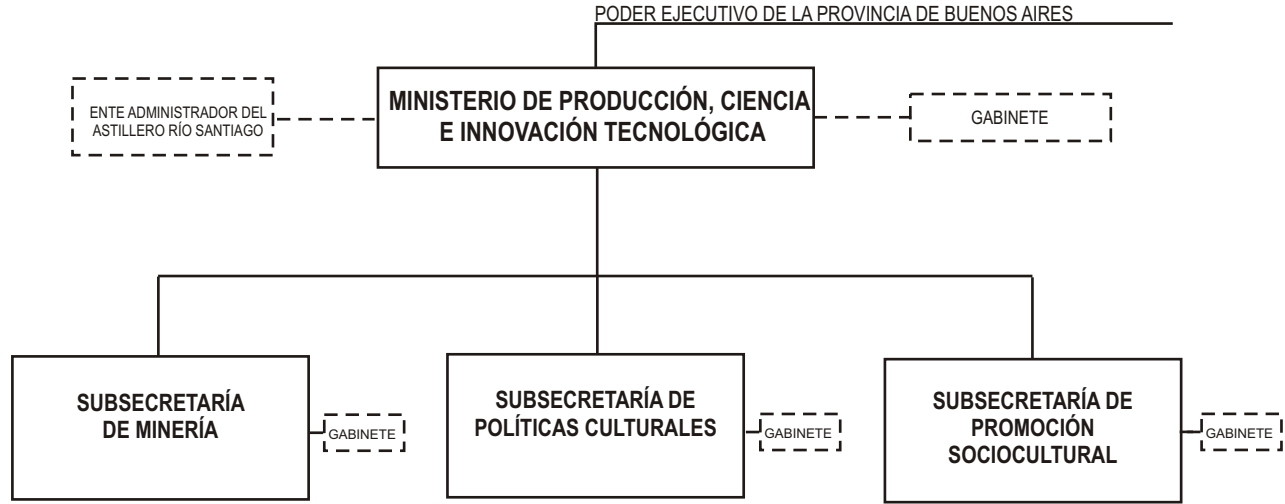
PODER EJECUTIVO DE LA PROVINCIA DE BUENOS AIRES

ENTE ADMINISTRADOR DEL ASTILLERO RÍO SANTIAGO

MINISTERIO DE PRODUCCIÓN, CIENCIA E INNOVACIÓN TECNOLÓGICA

GABINETE

SUBSECRETARÍA DE MINERÍA

GABINETE

SUBSECRETARÍA DE POLÍTICAS CULTURALES

GABINETE

SUBSECRETARÍA DE PROMOCIÓN SOCIOCULTURAL

GABINETE